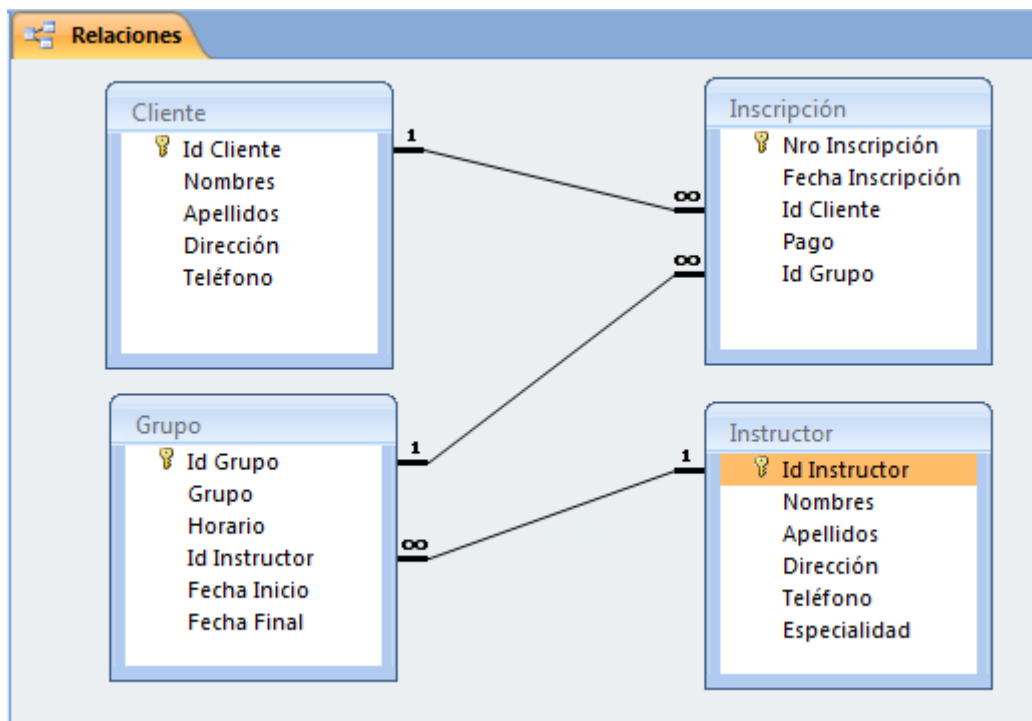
Relaciones

Cliente
Id Cliente
Nombres
Apellidos
Dirección
Teléfono

1

$\infty$

Inscripción
Nro Inscripción
Fecha Inscripción
Id Cliente
Pago
Id Grupo

$\infty$

Grupo
Id Grupo
Grupo
Horario
Id Instructor
Fecha Inicio
Fecha Final

1

$\infty$

1

Instructor
Id Instructor
Nombres
Apellidos
Dirección
Teléfono
Especialidad